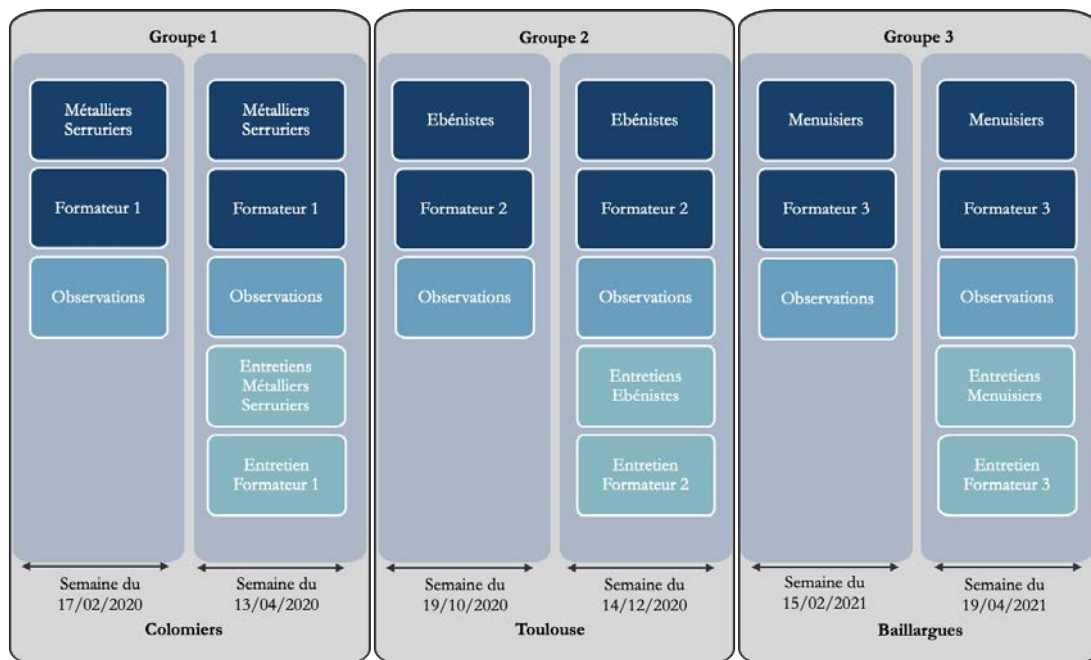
Groupe 1

Métalliers Serruriers

Formateur 1

Observations

Semaine du 17/02/2020

Métalliers Serruriers

Formateur 1

Observations

Entretiens Métalliers Serruriers

Entretien Formateur 1

Semaine du 13/04/2020

Colomiers

Groupe 2

Ebénistes

Formateur 2

Observations

Semaine du 19/10/2020

Ebénistes

Formateur 2

Observations

Entretiens Ebénistes

Entretien Formateur 2

Semaine du 14/12/2020

Toulouse

Groupe 3

Menuisiers

Formateur 3

Observations

Semaine du 15/02/2021

Menuisiers

Formateur 3

Observations

Entretiens Menuisiers

Entretien Formateur 3

Semaine du 19/04/2021

Baillargues